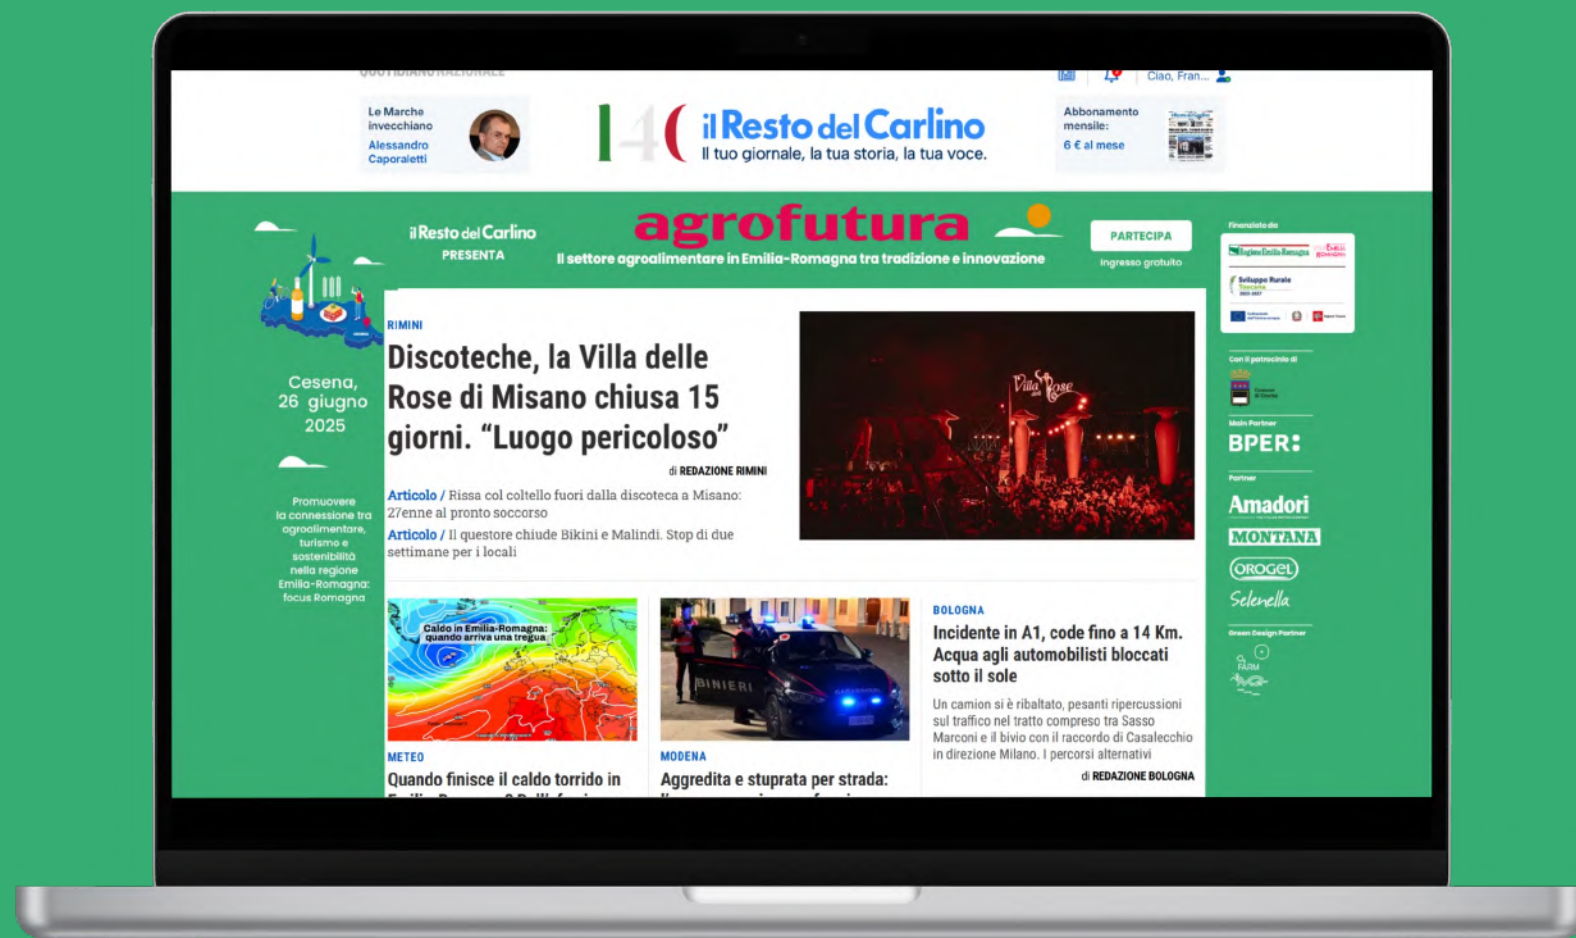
QUOTIDIANO NAZIONALE

Ciao, Fran...

Le Marche invecchiano
Alessandro Caporaletti

140 il Resto del Carlino
Il tuo giornale, la tua storia, la tua voce.

Abbonamento mensile:
6 € al mese

il Resto del Carlino
PRESENTA

agrofutura
Il settore agroalimentare in Emilia-Romagna tra tradizione e innovazione

PARTECIPA
Ingresso gratuito

Finanziato da

Cesena, 26 giugno 2025

Promuovere la connessione tra agroalimentare, turismo e sostenibilità nella regione Emilia-Romagna: focus Romagna

Con il patrocinio di

Main Partner
BPER:

Partner
Amadori
MONTANA
OROGEL
Selenella

Green Design Partner
FARM

RIMINI
Discoteche, la Villa delle Rose di Misano chiusa 15 giorni. “Luogo pericoloso”
di REDAZIONE RIMINI

Articolo / Rissa col coltello fuori dalla discoteca a Misano: 27enne al pronto soccorso
Articolo / Il questore chiude Bikini e Malindi. Stop di due settimane per i locali

Villa delle Rose

Caldo in Emilia-Romagna: quando arriva una tregua

METEO
Quando finisce il caldo torrido in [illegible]

BINIERI

MODENA
Aggredita e stuprata per strada: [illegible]

BOLOGNA
Incidente in A1, code fino a 14 Km. Acqua agli automobilisti bloccati sotto il sole
Un camion si è ribaltato, pesanti ripercussioni sul traffico nel tratto compreso tra Sasso Marconi e il bivio con il raccordo di Casalecchio in direzione Milano. I percorsi alternativi
di REDAZIONE BOLOGNA